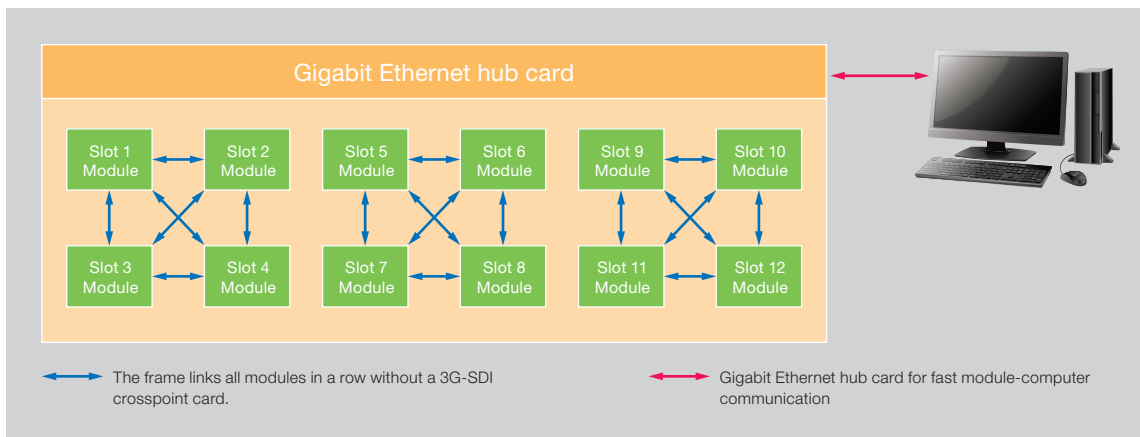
Gigabit Ethernet hub card

Slot 1 Module

Slot 2 Module

Slot 3 Module

Slot 4 Module

Slot 5 Module

Slot 6 Module

Slot 7 Module

Slot 8 Module

Slot 9 Module

Slot 10 Module

Slot 11 Module

Slot 12 Module

The frame links all modules in a row without a 3G-SDI crosspoint card.

Gigabit Ethernet hub card for fast module-computer communication